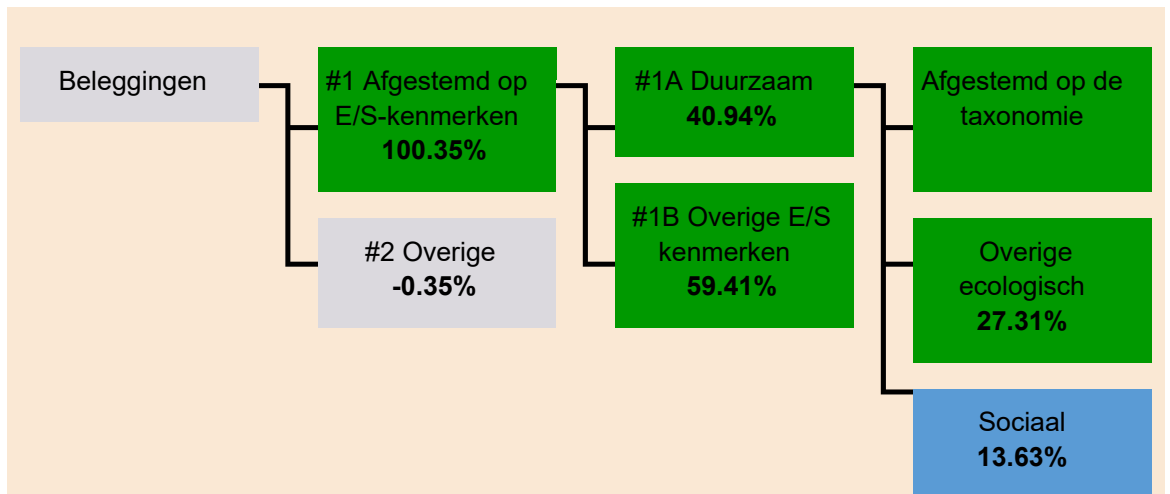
Beleggingen

#1 Afgestemd op E/S-kenmerken
**100.35%**

#2 Overige
**-0.35%**

#1A Duurzaam
**40.94%**

#1B Overige E/S kenmerken
**59.41%**

Afgestemd op de taxonomie

Overige ecologisch
**27.31%**

Sociaal
**13.63%**